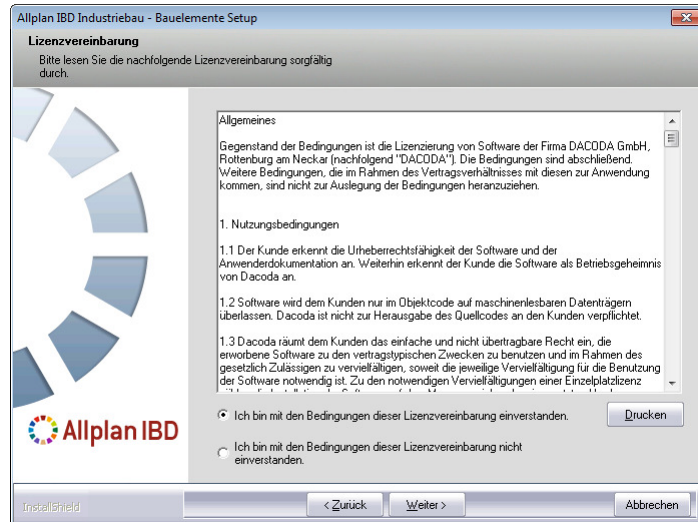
Allplan IBD Industriebau - Bauelemente Setup

Lizenzvereinbarung

Bitte lesen Sie die nachfolgende Lizenzvereinbarung sorgfältig durch.

Allgemeines

Gegenstand der Bedingungen ist die Lizenzierung von Software der Firma DACODA GmbH, Rottenburg am Neckar (nachfolgend "DACODA"). Die Bedingungen sind abschließend. Weitere Bedingungen, die im Rahmen des Vertragsverhältnisses mit diesen zur Anwendung kommen, sind nicht zur Auslegung der Bedingungen heranzuziehen.

1. Nutzungsbedingungen

1.1 Der Kunde erkennt die Urheberrechtsfähigkeit der Software und der Anwenderdokumentation an. Weiterhin erkennt der Kunde die Software als Betriebsgeheimnis von Dacoda an.

1.2 Software wird dem Kunden nur im Objektcode auf maschinenlesbaren Datenträgern überlassen. Dacoda ist nicht zur Herausgabe des Quellcodes an den Kunden verpflichtet.

1.3 Dacoda räumt dem Kunden das einfache und nicht übertragbare Recht ein, die erworbene Software zu den vertragstypischen Zwecken zu benutzen und im Rahmen des gesetzlich Zulässigen zu vervielfältigen, soweit die jeweilige Vervielfältigung für die Benutzung der Software notwendig ist. Zu den notwendigen Vervielfältigungen einer Einzelplatzlizenz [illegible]

Allplan IBD

Ich bin mit den Bedingungen dieser Lizenzvereinbarung einverstanden.

Drucken

Ich bin mit den Bedingungen dieser Lizenzvereinbarung nicht einverstanden.

InstallShield

< Zurück

Weiter >

Abbrechen